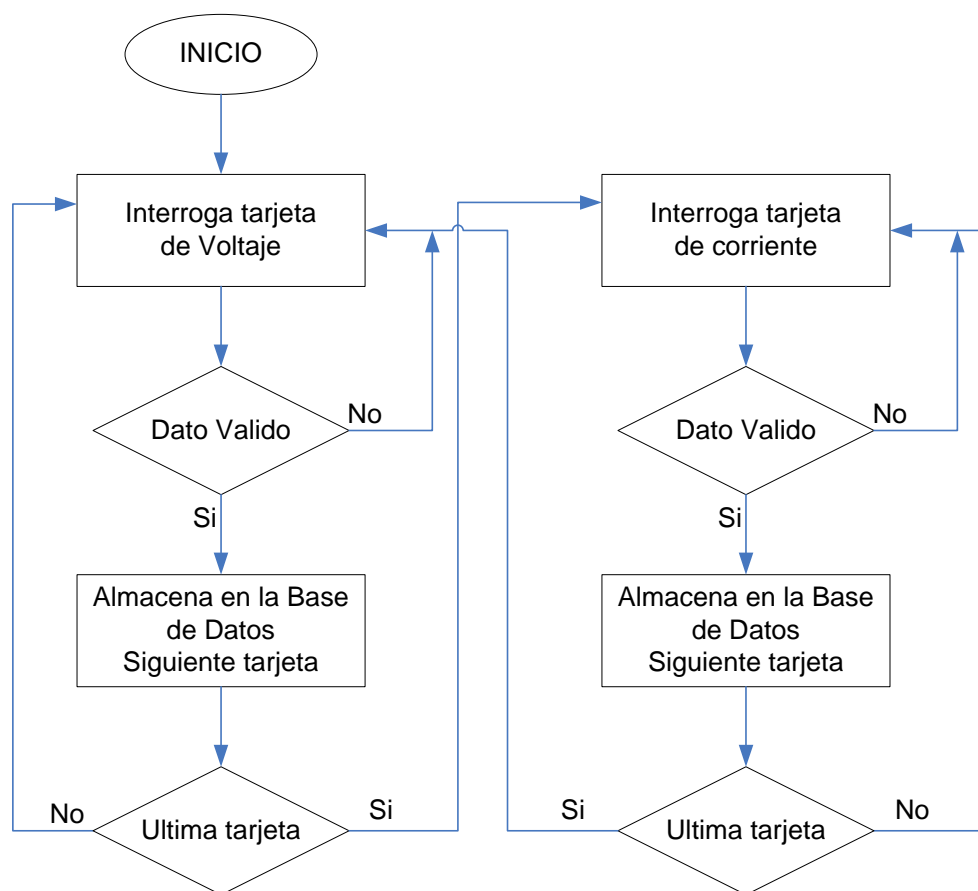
INICIO

Interroga tarjeta de Voltaje

Dato Valido

No

Si

Almacena en la Base de Datos Siguiente tarjeta

No

Ultima tarjeta

Si

Interroga tarjeta de corriente

Dato Valido

No

Si

Almacena en la Base de Datos Siguiente tarjeta

Si

Ultima tarjeta

No